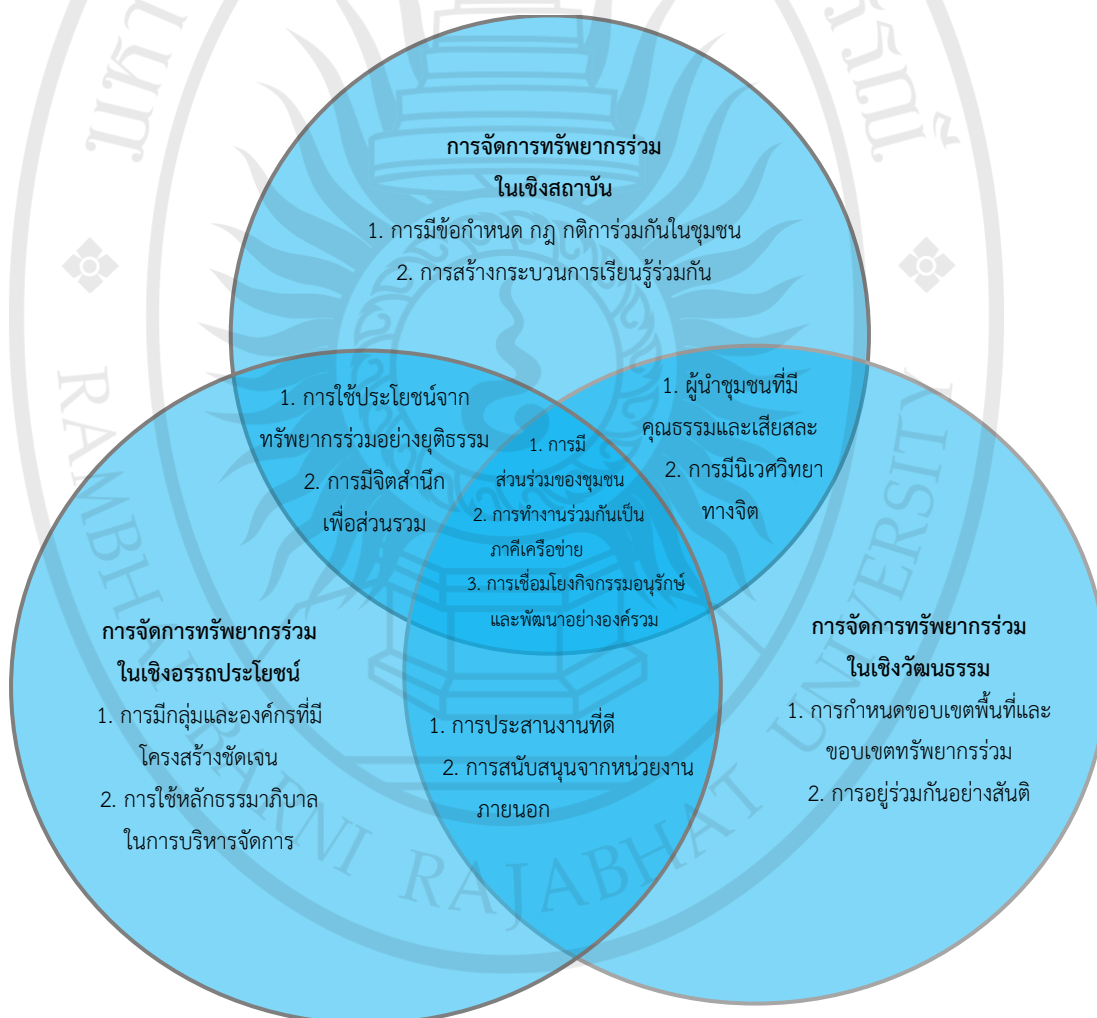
การจัดการทรัพยากรร่วมในเชิงสถาบัน
1. การมีข้อกำหนด กฎ กติการ่วมกันในชุมชน
2. การสร้างกระบวนการเรียนรู้ร่วมกัน

1. การใช้ประโยชน์จากทรัพยากรร่วมอย่างยุติธรรม
2. การมีจิตสำนึกเพื่อส่วนรวม

1. การมีส่วนร่วมของชุมชน
2. การทำงานร่วมกันเป็นภาคีเครือข่าย
3. การเชื่อมโยงกิจกรรมอนุรักษ์และพัฒนาอย่างองค์รวม

1. ผู้นำชุมชนที่มีคุณธรรมและเสียสละ
2. การมีนิเวศวิทยาทางจิต

การจัดการทรัพยากรร่วมในเชิงอรรถประโยชน์
1. การมีกลุ่มและองค์กรที่มีโครงสร้างชัดเจน
2. การใช้หลักธรรมาภิบาลในการบริหารจัดการ

1. การประสานงานที่ดี
2. การสนับสนุนจากหน่วยงานภายนอก

การจัดการทรัพยากรร่วมในเชิงวัฒนธรรม
1. การกำหนดขอบเขตพื้นที่และขอบเขตทรัพยากรร่วม
2. การอยู่ร่วมกันอย่างสันติ

RAMBHAI BARNI RAJABHAT UNIVERSITY